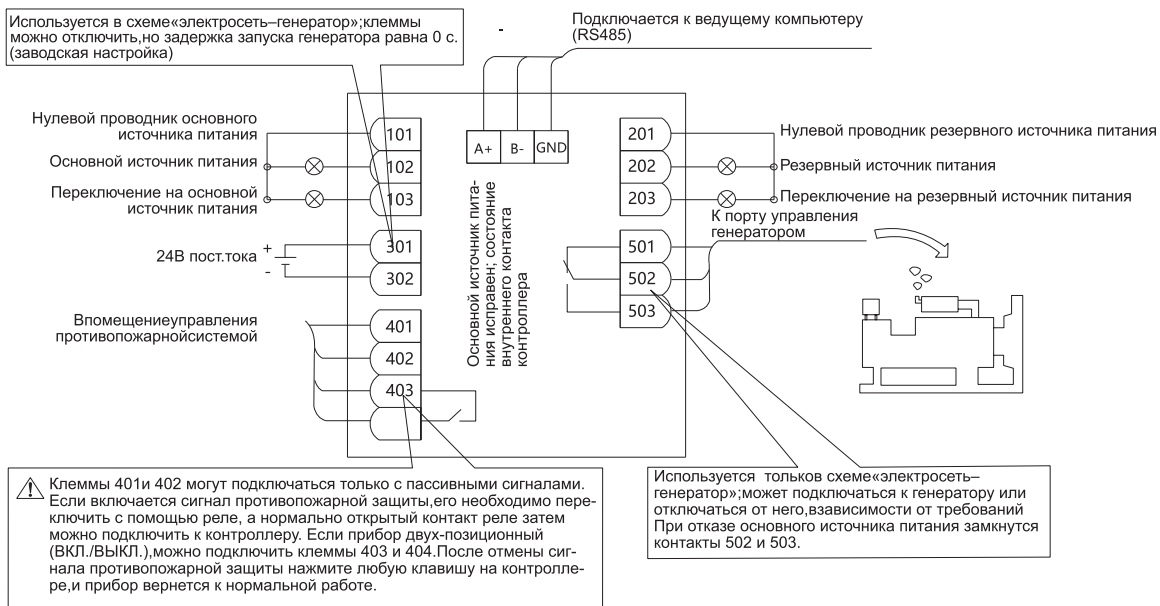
Используется в схеме«электросеть–генератор»;клеммы можно отключить,но задержка запуска генератора равна 0 с. (заводская настройка)

Подключается к ведущему компьютеру (RS485)

Нулевой проводник основного источника питания

Основной источник питания

Переключение на основной источник питания

24В пост.тока

+

-

Вломещениеуправления противопожарнойсистемой

101

102

103

301

302

401

402

403

A+

B-

GND

Основной источник питания исправен; состояние внутреннего контакта контроллера

201

202

203

501

502

503

Нулевой проводник резервного источника питания

Резервный источник питания

Переключение на резервный источник питания

К порту управления генератором

Клеммы 401и 402 могут подключаться только с пассивными сигналами. Если включается сигнал противопожарной защиты,его необходимо переключить с помощью реле, а нормально открытый контакт реле затем можно подключить к контроллеру. Если прибор двух-позиционный (ВКЛ./ВЫКЛ.),можно подключить клеммы 403 и 404.После отмены сигнала противопожарной защиты нажмите любую клавишу на контроллере,и прибор вернется к нормальной работе.

Используется тольков схеме«электросеть–генератор»;может подключаться к генератору или отключаться от него,взависимости от требований При отказе основного источника питания замкнутся контакты 502 и 503.